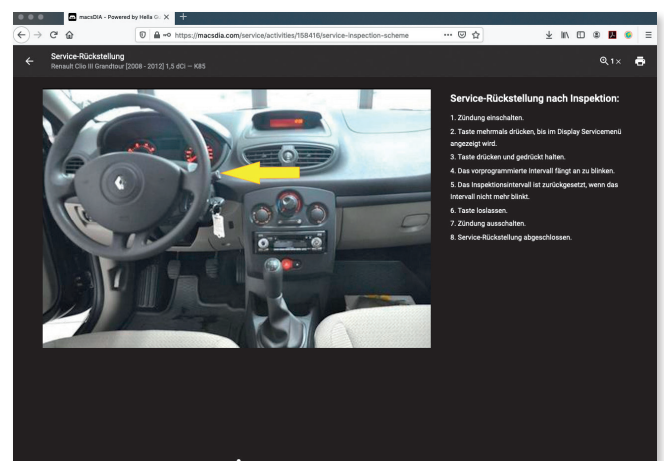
macsDIA - Powered by Hella G ×
+
https://macsdia.com/service/activities/158416/service-inspection-scheme

Service-Rückstellung
Renault Clio III Grandtour [2008 - 2012] 1,5 dCi -- K85

1×

Service-Rückstellung nach Inspektion:

1. Zündung einschalten.

2. Taste mehrmals drücken, bis im Display Servicemenü angezeigt wird.

3. Taste drücken und gedrückt halten.

4. Das vorprogrammierte Intervall fängt an zu blinken.

5. Das Inspektionsintervall ist zurückgesetzt, wenn das Intervall nicht mehr blinkt.

6. Taste loslassen.

7. Zündung ausschalten.

8. Service-Rückstellung abgeschlossen.